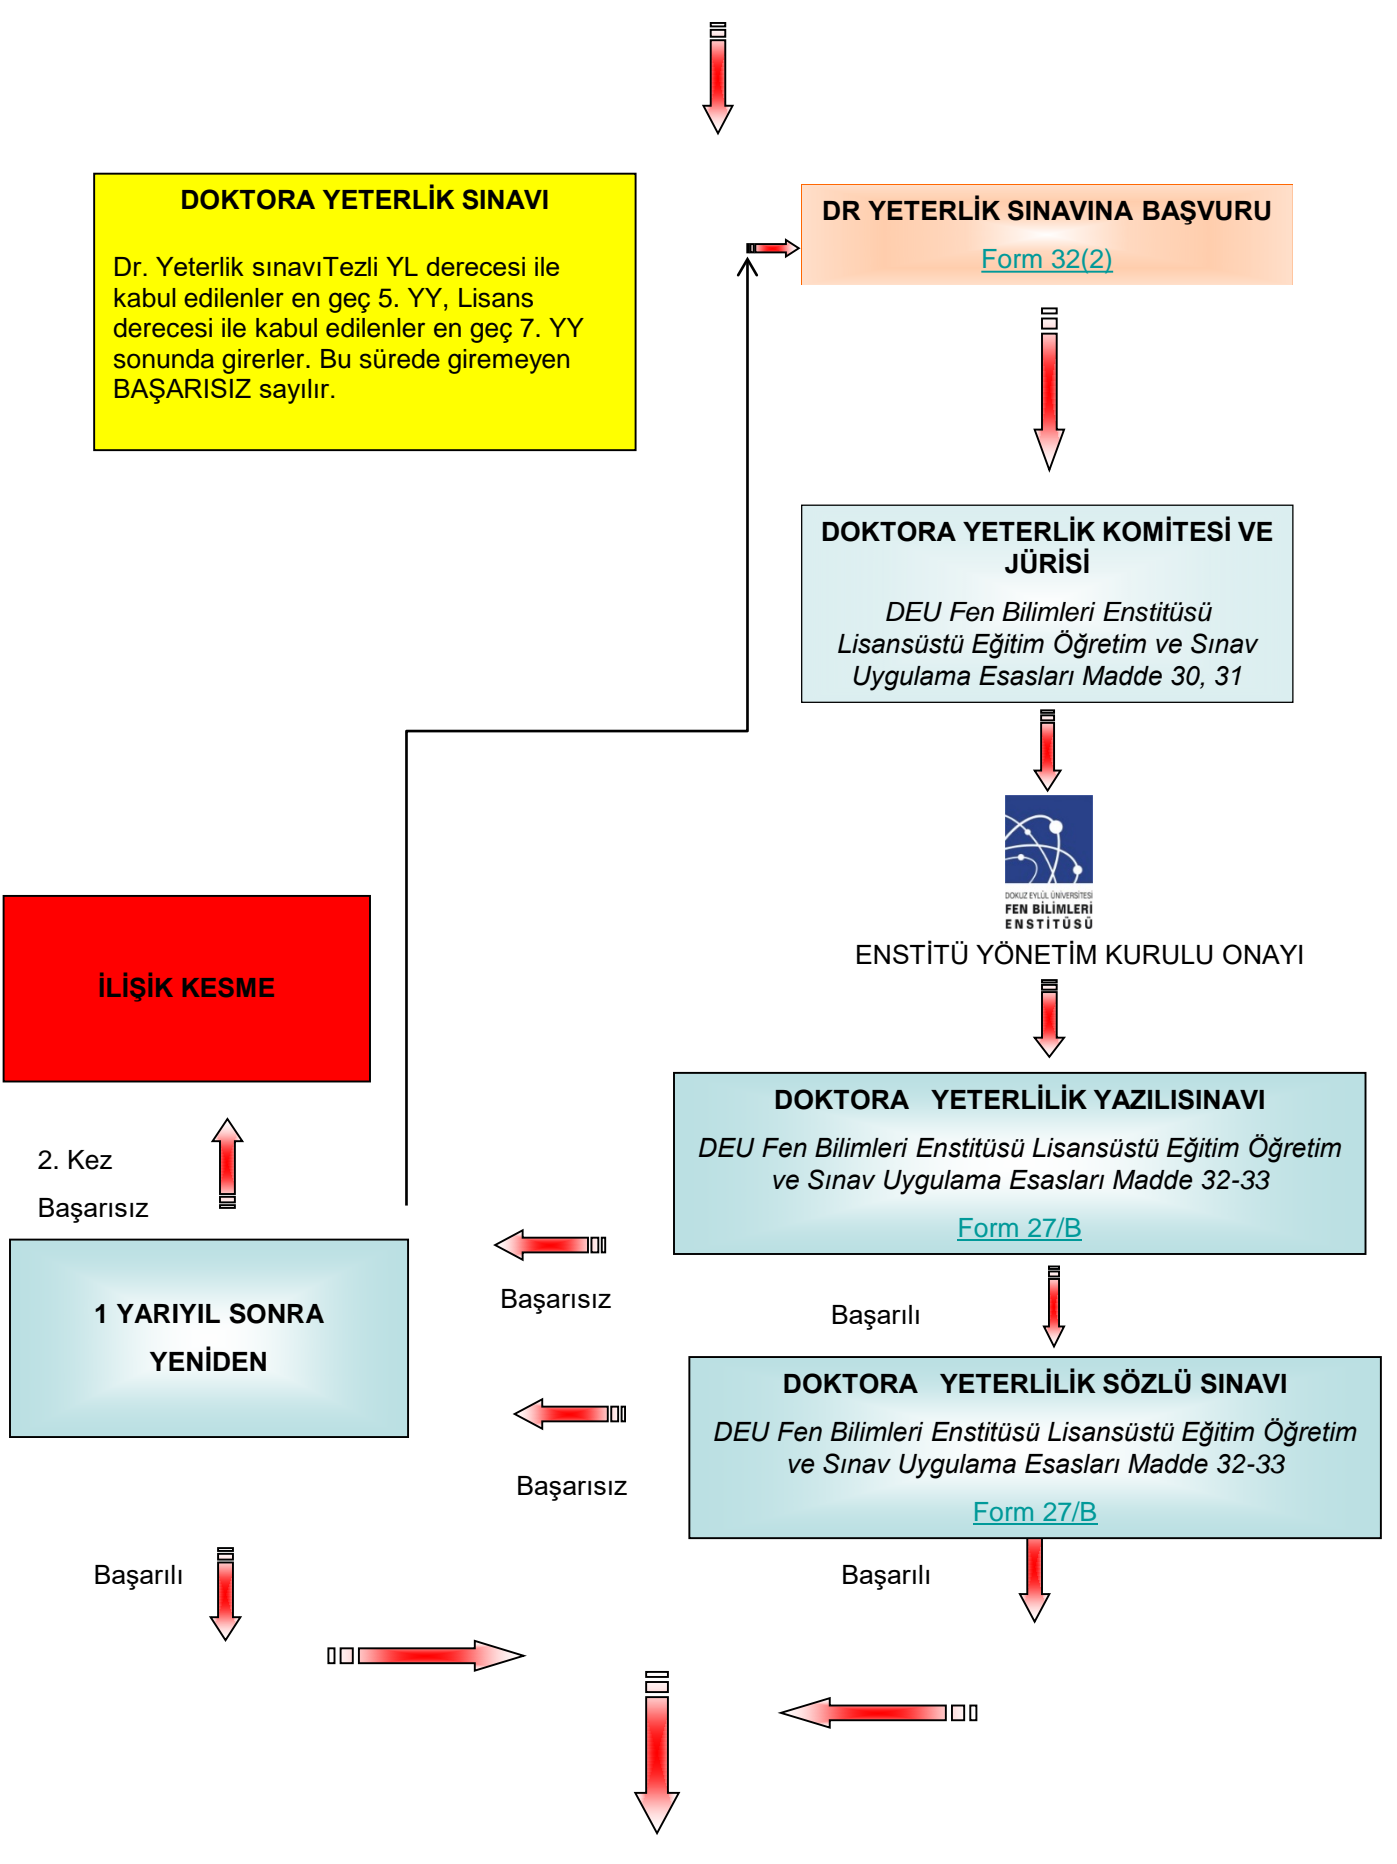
DOKTORA YETERLİK SINAVI

Dr. Yeterlik sınavıTezli YL derecesi ile kabul edilenler en geç 5. YY, Lisans derecesi ile kabul edilenler en geç 7. YY sonunda girerler. Bu sürede giremeyen BAŞARISIZ sayılır.

DR YETERLİK SINAVINA BAŞVURU

Form 32(2)

DOKTORA YETERLİK KOMİTESİ VE JÜRİSİ

DEU Fen Bilimleri Enstitüsü Lisansüstü Eğitim Öğretim ve Sınav Uygulama Esasları Madde 30, 31

DOKUZ EYLÜL ÜNİVERSİTESİ FEN BİLİMLERİ ENSTİTÜSÜ

ENSTİTÜ YÖNETİM KURULU ONAYI

İLİŞİK KESME

2. Kez

Başarısız

DOKTORA YETERLİLİK YAZILISINAVI

DEU Fen Bilimleri Enstitüsü Lisansüstü Eğitim Öğretim ve Sınav Uygulama Esasları Madde 32-33

Form 27/B

Başarısız

Başarılı

1 YARIYIL SONRA YENİDEN

DOKTORA YETERLİLİK SÖZLÜ SINAVI

DEU Fen Bilimleri Enstitüsü Lisansüstü Eğitim Öğretim ve Sınav Uygulama Esasları Madde 32-33

Form 27/B

Başarısız

Başarılı

Başarılı